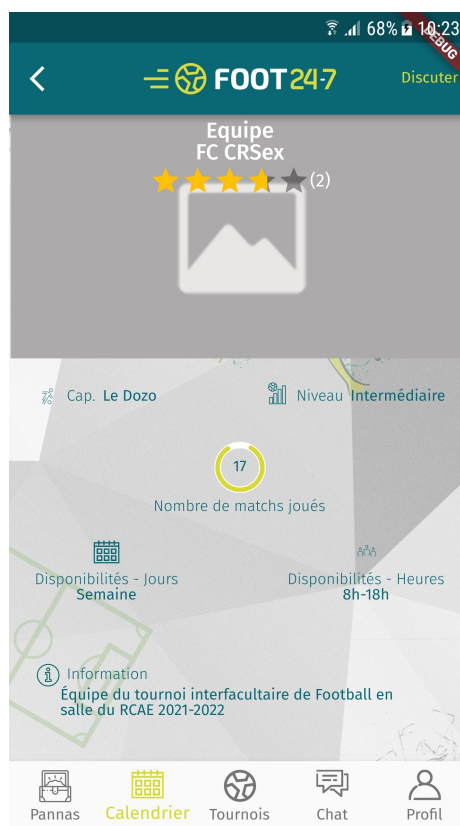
68% 10:23
DEBUG

FOOT 24·7
Discuter

Equipe
FC CRSex
(2)

Cap. Le Dozo
Niveau Intermédiaire

17
Nombre de matchs joués

Disponibilités - Jours
Semaine

Disponibilités - Heures
8h-18h

Information
Équipe du tournoi interfacultaire de Football en salle du RCAE 2021-2022

Pannas
Calendrier
Tournois
Chat
Profil